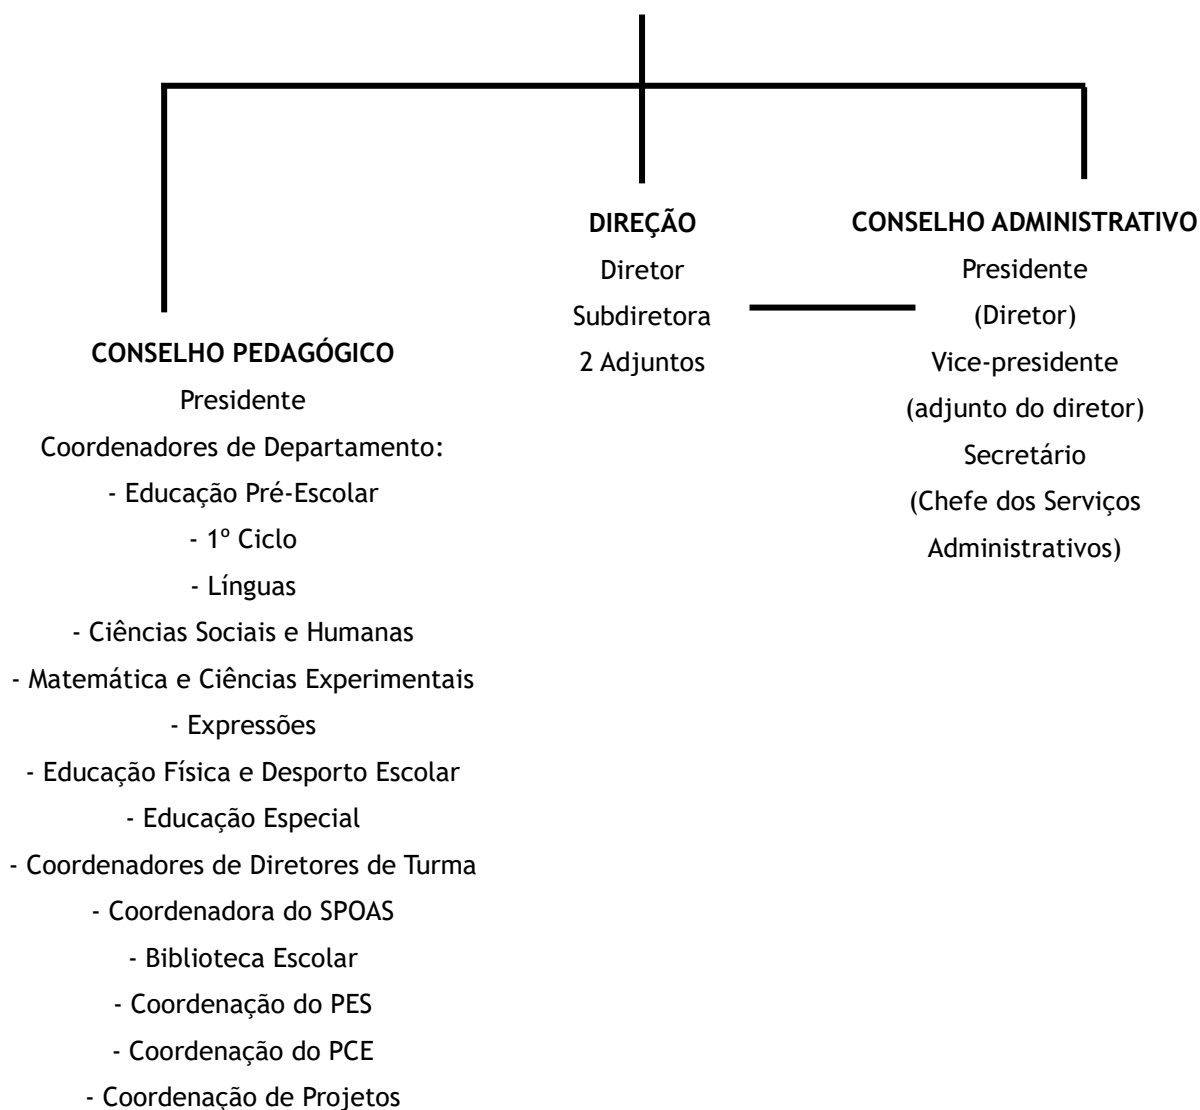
DIREÇÃO
Diretor
Subdiretora
2 Adjuntos

CONSELHO ADMINISTRATIVO
Presidente
(Diretor)
Vice-presidente
(adjunto do diretor)
Secretário
(Chefe dos Serviços Administrativos)

CONSELHO PEDAGÓGICO
Presidente
Coordenadores de Departamento:
- Educação Pré-Escolar
- 1º Ciclo
- Línguas
- Ciências Sociais e Humanas
- Matemática e Ciências Experimentais
- Expressões
- Educação Física e Desporto Escolar
- Educação Especial
- Coordenadores de Diretores de Turma
- Coordenadora do SPOAS
- Biblioteca Escolar
- Coordenação do PES
- Coordenação do PCE
- Coordenação de Projetos